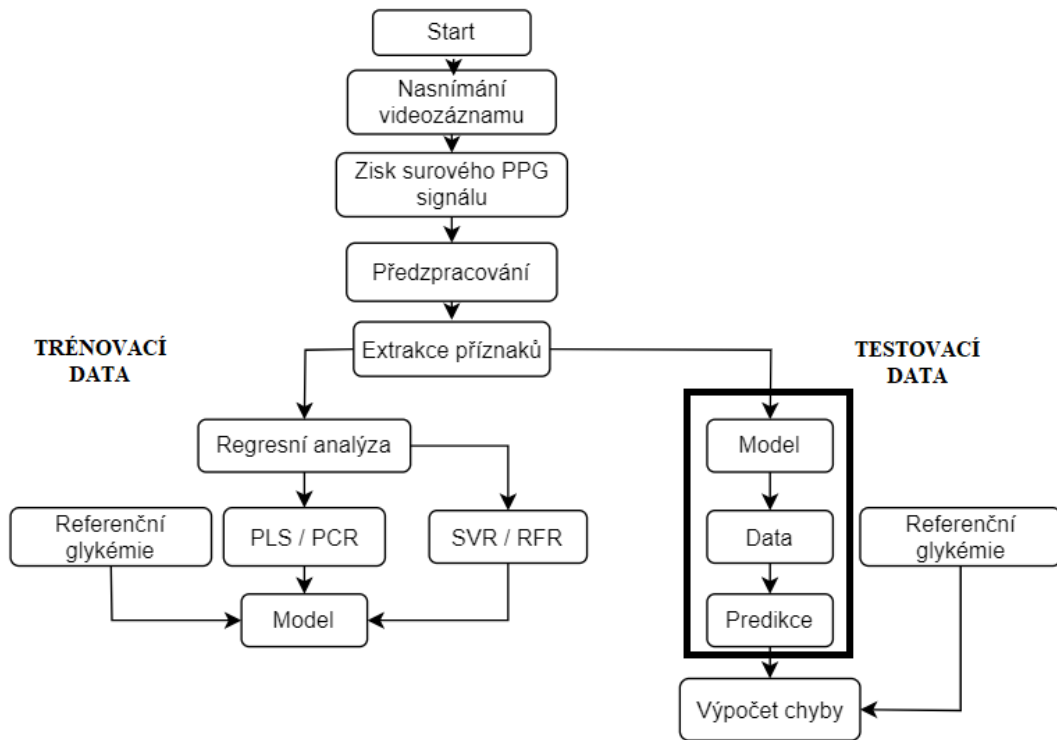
Start

Nasnímání videozáznamu

Zisk surového PPG signálu

Předzpracování

TRÉNOVACÍ DATA

Extrakce příznaků

TESTOVACÍ DATA

Regresní analýza

Model

Referenční glykémie

PLS / PCR

SVR / RFR

Data

Referenční glykémie

Model

Predikce

Výpočet chyby